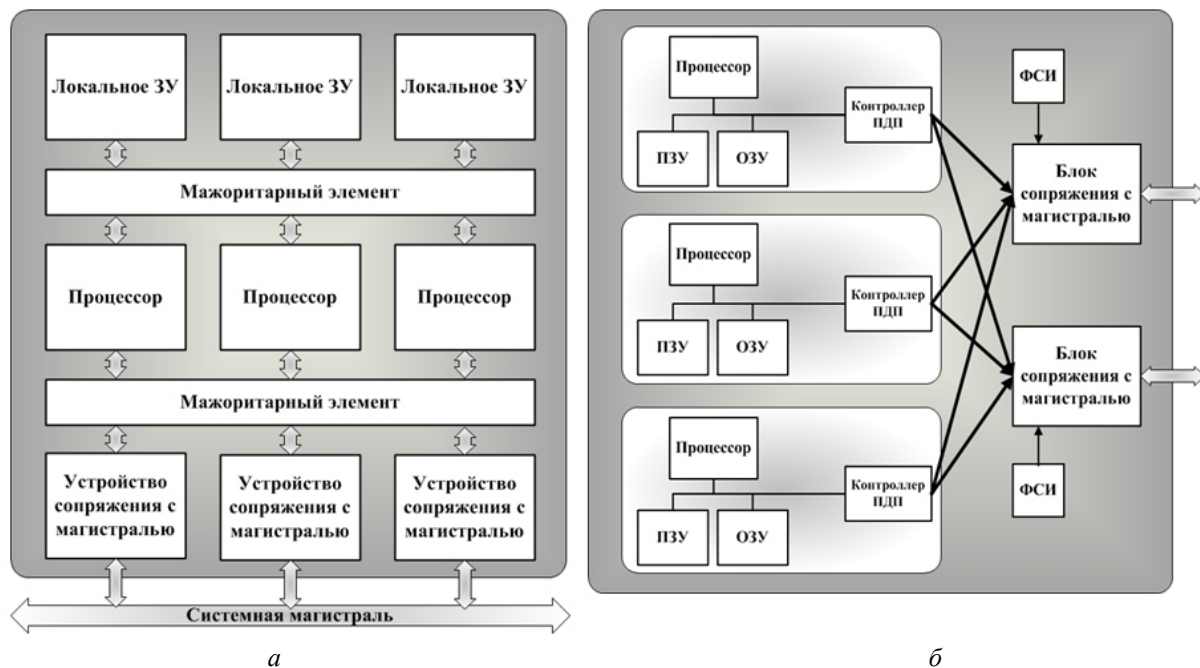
Локальное ЗУ
Локальное ЗУ
Локальное ЗУ
Мажоритарный элемент
Процессор
Процессор
Процессор
Мажоритарный элемент
Устройство сопряжения с магистралью
Устройство сопряжения с магистралью
Устройство сопряжения с магистралью
Системная магистраль
а

Процессор
ПЗУ
ОЗУ
Контроллер ПДП
Процессор
ПЗУ
ОЗУ
Контроллер ПДП
Процессор
ПЗУ
ОЗУ
Контроллер ПДП
ФСИ
Блок сопряжения с магистралью
Блок сопряжения с магистралью
ФСИ
б